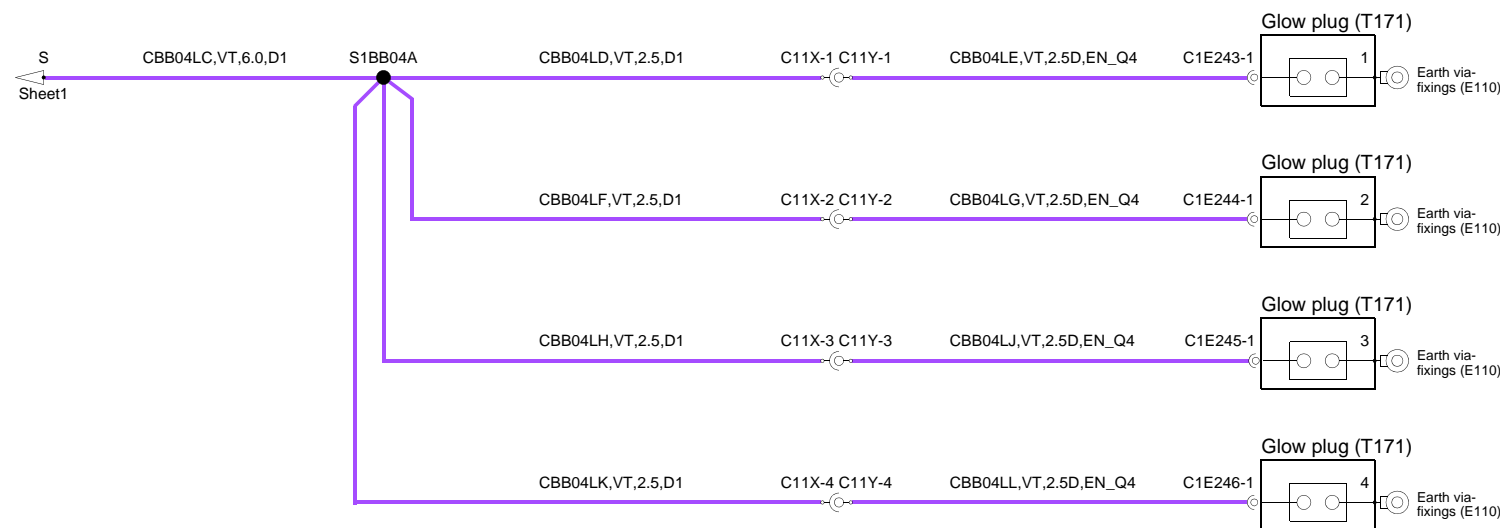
S
Sheet1
CBB04LC,VT,6.0,D1
S1BB04A
CBB04LD,VT,2.5,D1
C11X-1 C11Y-1
CBB04LE,VT,2.5D,EN_Q4
C1E243-1
Glow plug (T171)
1
Earth via-fixings (E110)

CBB04LF,VT,2.5,D1
C11X-2 C11Y-2
CBB04LG,VT,2.5D,EN_Q4
C1E244-1
Glow plug (T171)
2
Earth via-fixings (E110)

CBB04LH,VT,2.5,D1
C11X-3 C11Y-3
CBB04LJ,VT,2.5D,EN_Q4
C1E245-1
Glow plug (T171)
3
Earth via-fixings (E110)

CBB04LK,VT,2.5,D1
C11X-4 C11Y-4
CBB04LL,VT,2.5D,EN_Q4
C1E246-1
Glow plug (T171)
4
Earth via-fixings (E110)